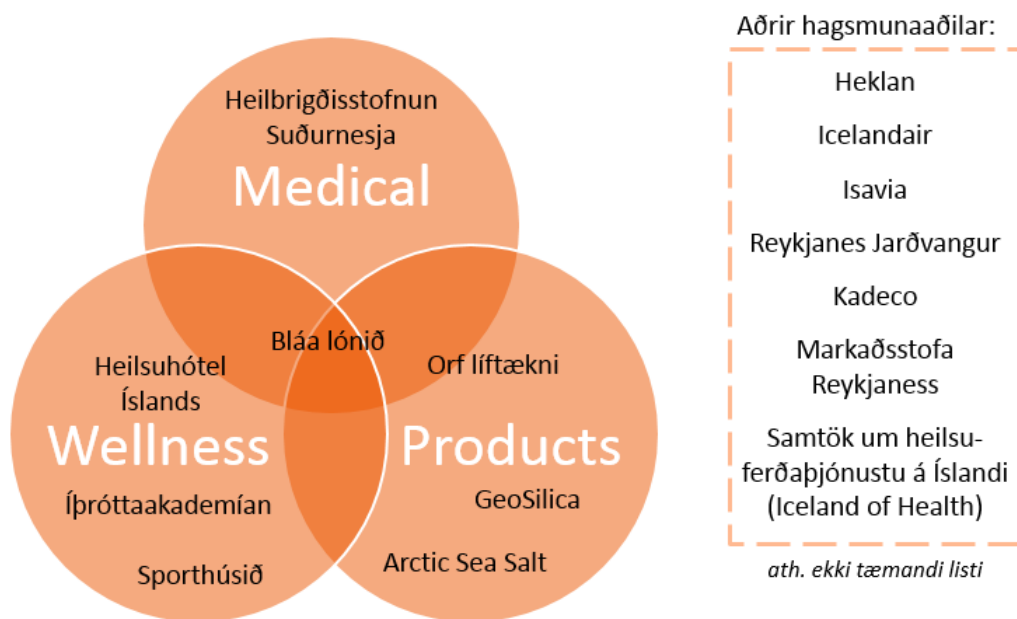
Heilbrigðisstofnun Suðurnesja

Medical

Bláa lónið

Heilsuhótel Íslands

Orf líftækni

Wellness

Products

Íþróttaakademían

GeoSilica

Sporthúsið

Arctic Sea Salt

Aðrir hagsmunaaðilar:

Heklan

Icelandair

Isavia

Reykjanes Jarðvangur

Kadeco

Markaðsstofa Reykjaness

Samtök um heilsuferðaþjónustu á Íslandi (Iceland of Health)

ath. ekki tæmandi listi